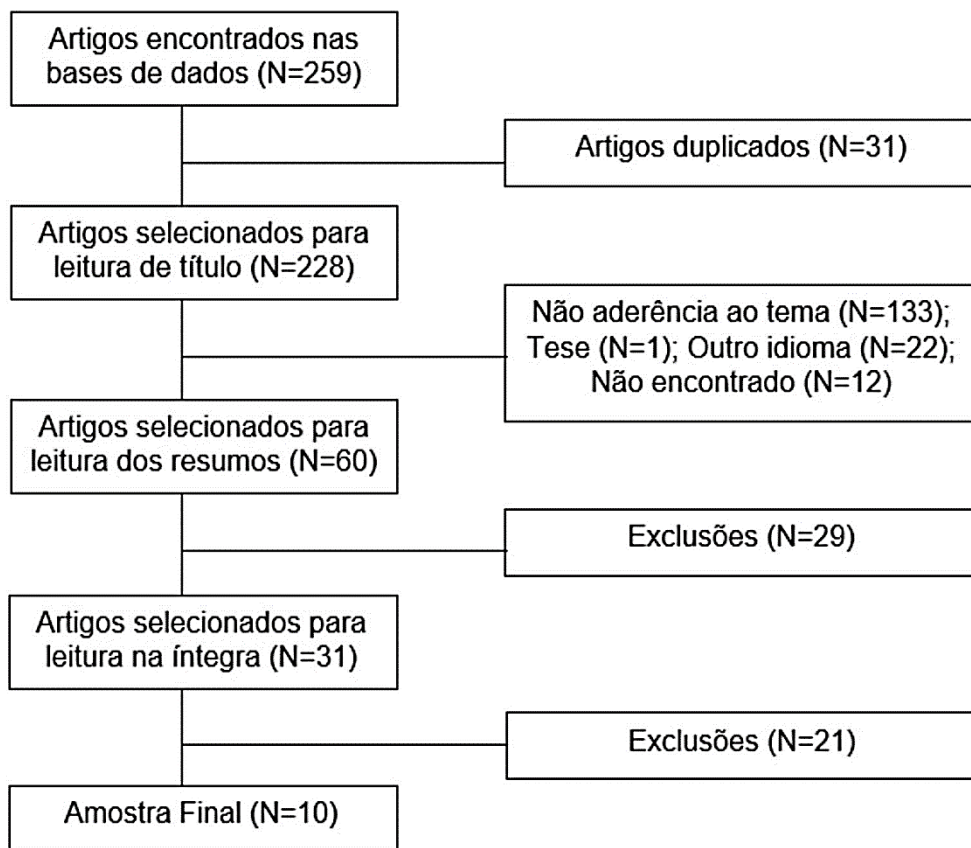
Artigos encontrados nas bases de dados (N=259)

Artigos duplicados (N=31)

Artigos selecionados para leitura de título (N=228)

Não aderência ao tema (N=133); Tese (N=1); Outro idioma (N=22); Não encontrado (N=12)

Artigos selecionados para leitura dos resumos (N=60)

Exclusões (N=29)

Artigos selecionados para leitura na íntegra (N=31)

Exclusões (N=21)

Amostra Final (N=10)